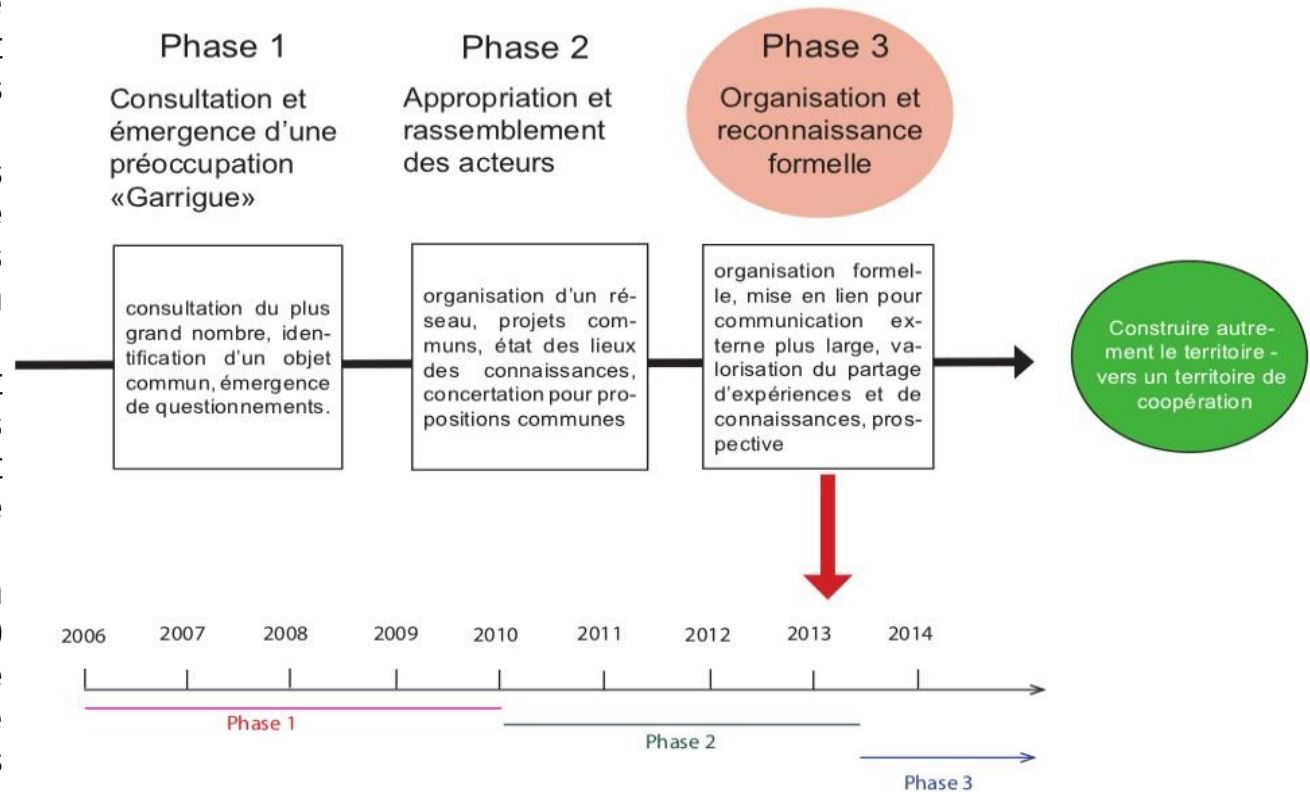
Phase 1

Consultation et émergence d'une préoccupation «Garrigue»

Phase 2

Appropriation et rassemblement des acteurs

Phase 3

Organisation et reconnaissance formelle

consultation du plus grand nombre, identification d'un objet commun, émergence de questionnements.

organisation d'un réseau, projets communs, état des lieux des connaissances, concertation pour propositions communes

organisation formelle, mise en lien pour communication externe plus large, valorisation du partage d'expériences et de connaissances, prospective

Construire autrement le territoire - vers un territoire de coopération

2006 2007 2008 2009 2010 2011 2012 2013 2014

Phase 1

Phase 2

Phase 3